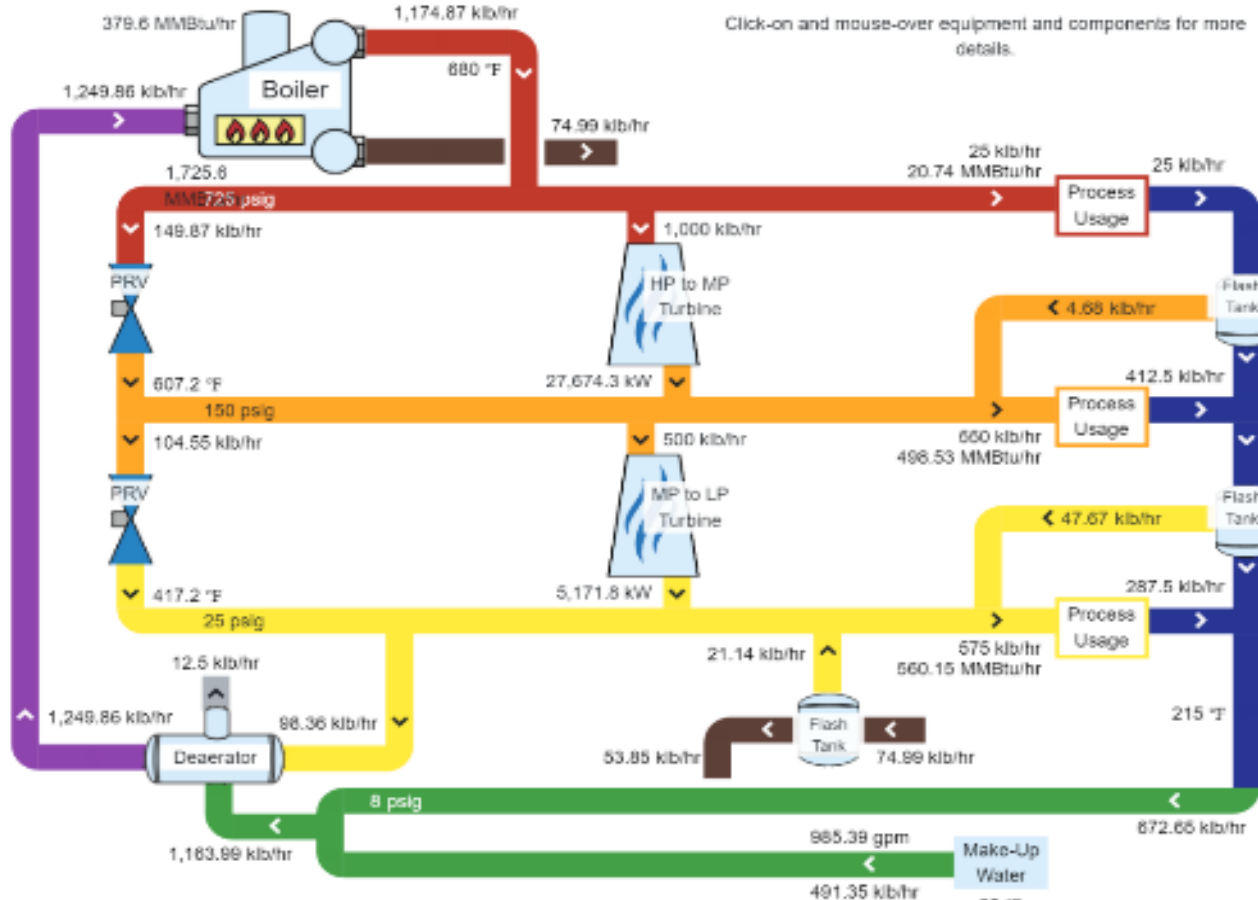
379.6 MMBtu/hr

1,174.87 klb/hr

Click-on and mouse-over equipment and components for more details.

Boiler

1,249.86 klb/hr

680 °F

74.99 klb/hr

1,725.6 MMBtu/hr

725 psig

25 klb/hr
20.74 MMBtu/hr

Process Usage

25 klb/hr

149.87 klb/hr

1,000 klb/hr

PRV

HP to MP Turbine

Flash Tank

4.68 klb/hr

607.2 °F

27,674.3 kW

412.5 klb/hr

150 psig

Process Usage

104.55 klb/hr

500 klb/hr

660 klb/hr
498.53 MMBtu/hr

PRV

MP to LP Turbine

Flash Tank

47.67 klb/hr

417.2 °F

5,171.8 kW

287.5 klb/hr

25 psig

Process Usage

12.5 klb/hr

21.14 klb/hr

575 klb/hr
560.15 MMBtu/hr

1,249.86 klb/hr

98.36 klb/hr

215 °F

Deaerator

Flash Tank

53.85 klb/hr

74.99 klb/hr

8 psig

672.65 klb/hr

1,163.99 klb/hr

985.39 gpm

Make-Up Water

491.35 klb/hr